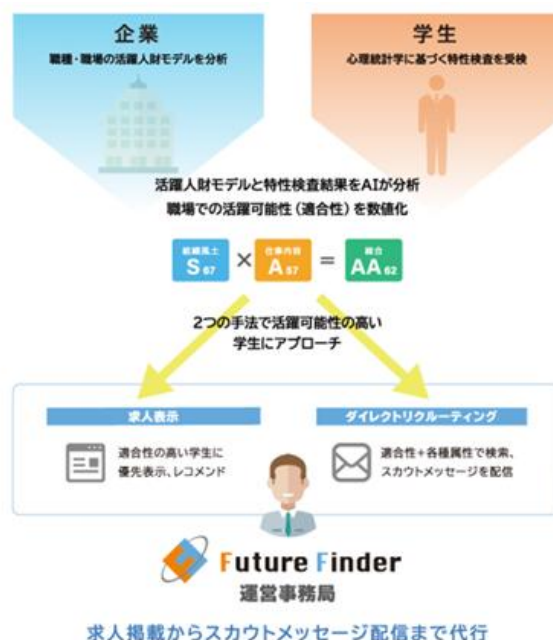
企業
職種・職場の活躍人財モデルを分析

学生
心理統計学に基づく特性検査を受検

活躍人財モデルと特性検査結果をAIが分析
職場での活躍可能性（適合性）を数値化

組織風土 S 67 × 仕事内容 A 57 = 総合 AA 62

2つの手法で活躍可能性の高い
学生にアプローチ

求人表示
適合性の高い学生に
優先表示、レコメンド

ダイレクトリクルーティング
適合性＋各種属性で検索、
スカウトメッセージを配信

Future Finder
運営事務局

求人掲載からスカウトメッセージ配信まで代行